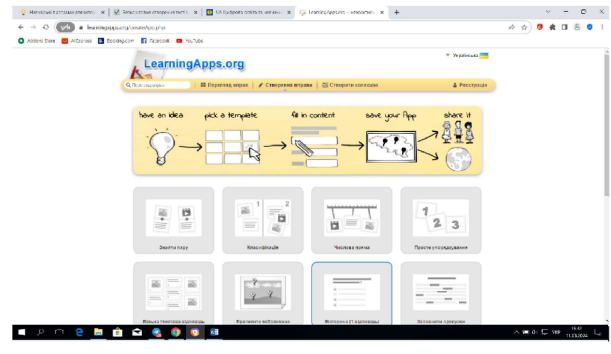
Навчальні платформи для вчит... ×
Безкоштовні інтерактивні сервіси... ×
LearningApps.org - інтерактивн... ×

learningapps.org/createApp.php

Addons Store
AliExpress
Booking.com
Facebook
YouTube

Українська

LearningApps.org

Пошук вправ
Перегляд вправ
Створення вправи
Створити колекцію
Реєстрація

have an idea
pick a template
fill in content
save your App
share it

Знайти пару
Класифікація
Числова пряма
Простe упорядкування

Вільна текстова відповідь
Фрагменти зображення
Вікторина з вибором відповіді
Заповнити пропуски

ENG
16:47
11.03.2024